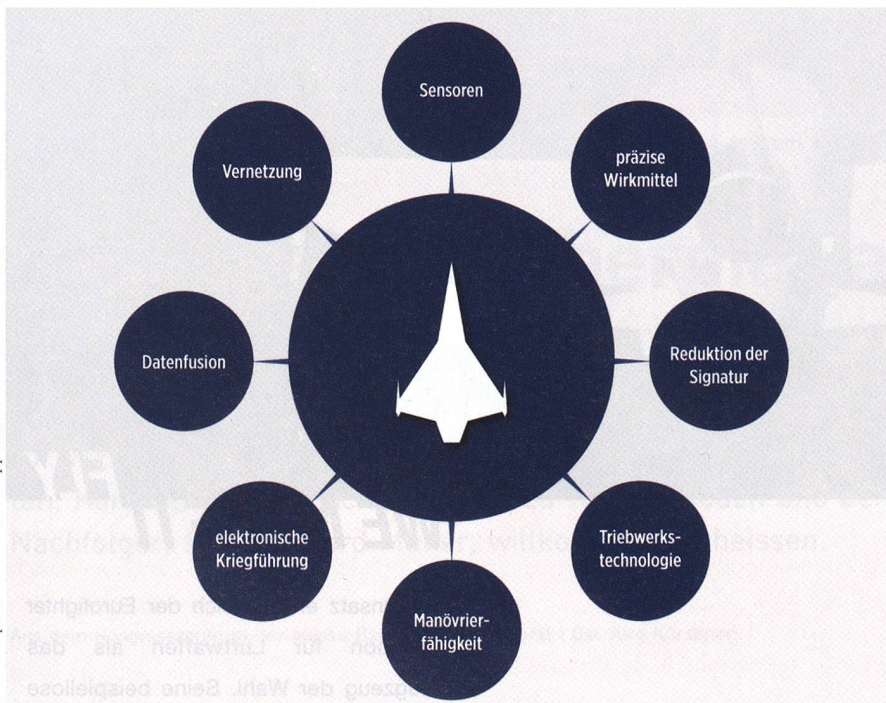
Sensoren

Vernetzung

präzise Wirkmittel

Datenfusion

Reduktion der Signatur

elektronische Kriegführung

Triebwerkstechnologie

Manövrierfähigkeit

Nachfolg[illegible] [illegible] willko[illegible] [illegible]heissen.

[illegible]satz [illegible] der Eurofighter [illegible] für Luftwaffen als das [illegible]zeug der Wahl. Seine beispiellose